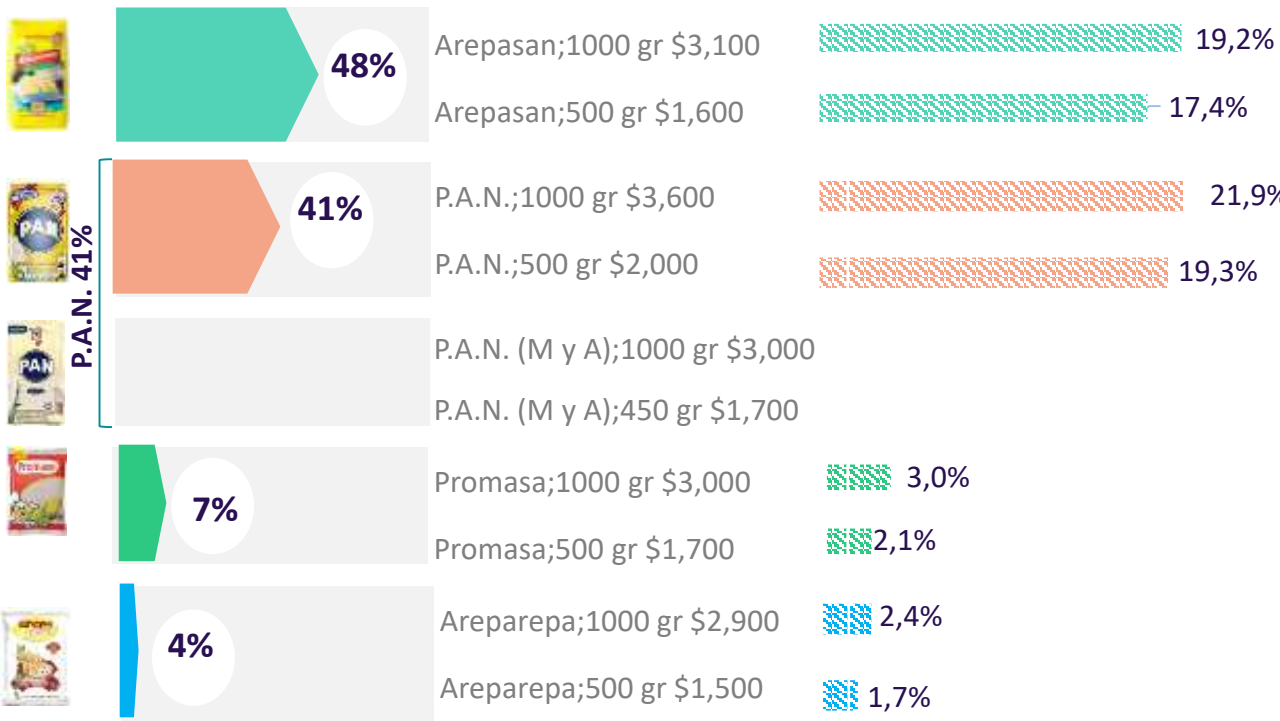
48%

Arepasan;1000 gr $3,100 19,2%

Arepasan;500 gr $1,600 17,4%

P.A.N. 41%

41%

P.A.N.;1000 gr $3,600 21,9%

P.A.N.;500 gr $2,000 19,3%

P.A.N. (M y A);1000 gr $3,000

P.A.N. (M y A);450 gr $1,700

7%

Promasa;1000 gr $3,000 3,0%

Promasa;500 gr $1,700 2,1%

4%

Areparepa;1000 gr $2,900 2,4%

Areparepa;500 gr $1,500 1,7%